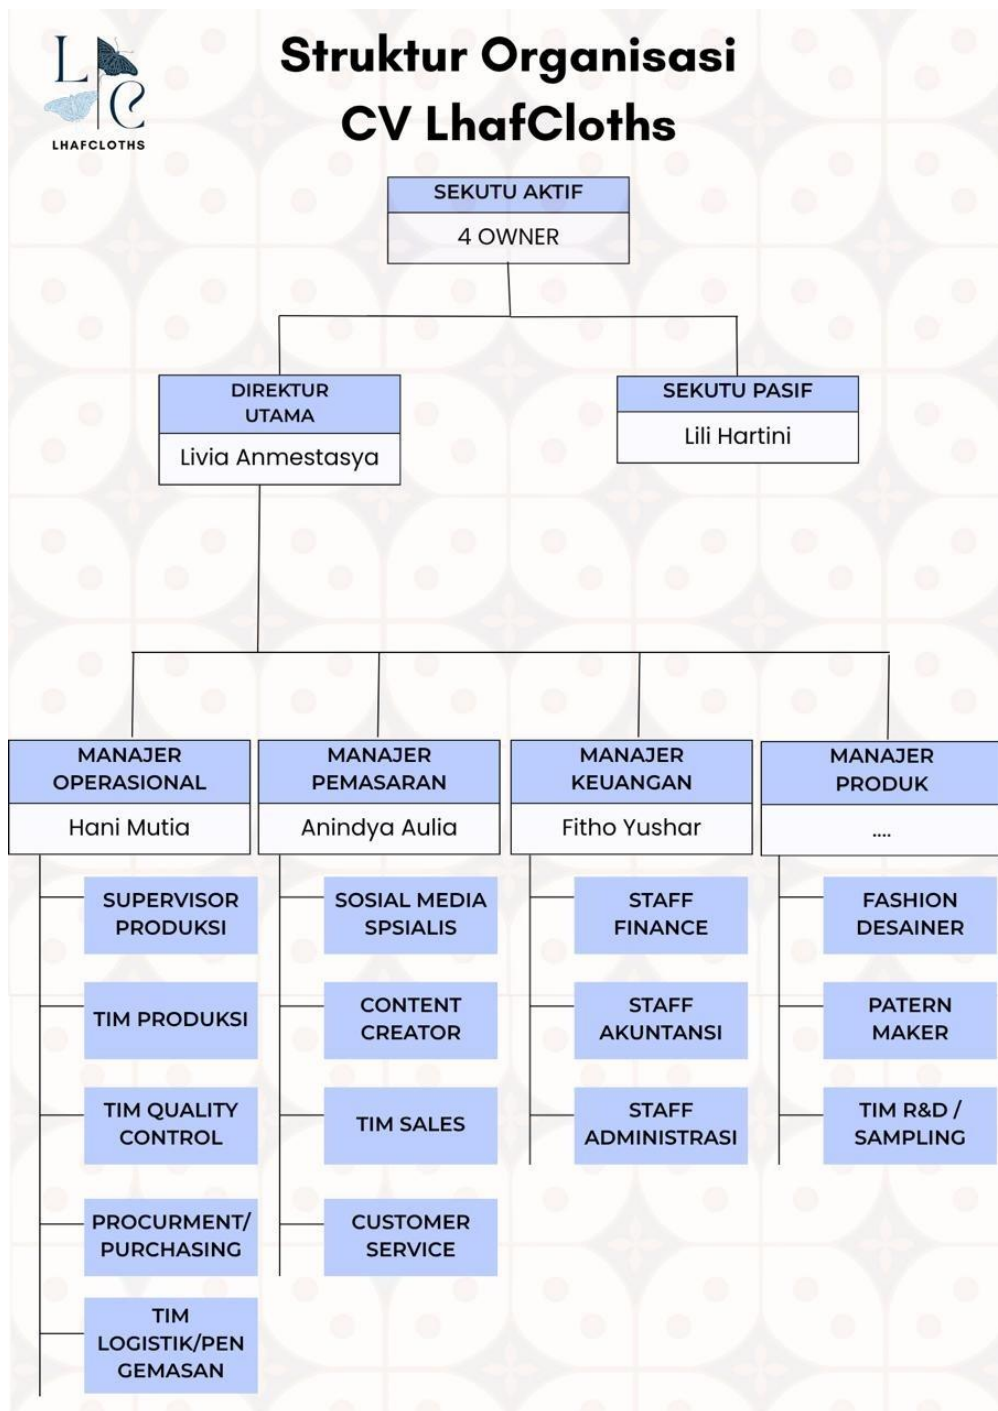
LC
LHAFCLOTHS

Struktur Organisasi
CV LhafCloths

SEKUTU AKTIF
4 OWNER

DIREKTUR UTAMA
Livia Anmestasya

SEKUTU PASIF
Lili Hartini

MANAJER OPERASIONAL
Hani Mutia

SUPERVISOR PRODUKSI

TIM PRODUKSI

TIM QUALITY CONTROL

PROCURMENT/ PURCHASING

TIM LOGISTIK/PEN GEMASAN

MANAJER PEMASARAN
Anindya Aulia

SOSIAL MEDIA SPSIALIS

CONTENT CREATOR

TIM SALES

CUSTOMER SERVICE

MANAJER KEUANGAN
Fitho Yushar

STAFF FINANCE

STAFF AKUNTANSI

STAFF ADMINISTRASI

MANAJER PRODUK
....

FASHION DESAINER

PATERN MAKER

TIM R&D / SAMPLING